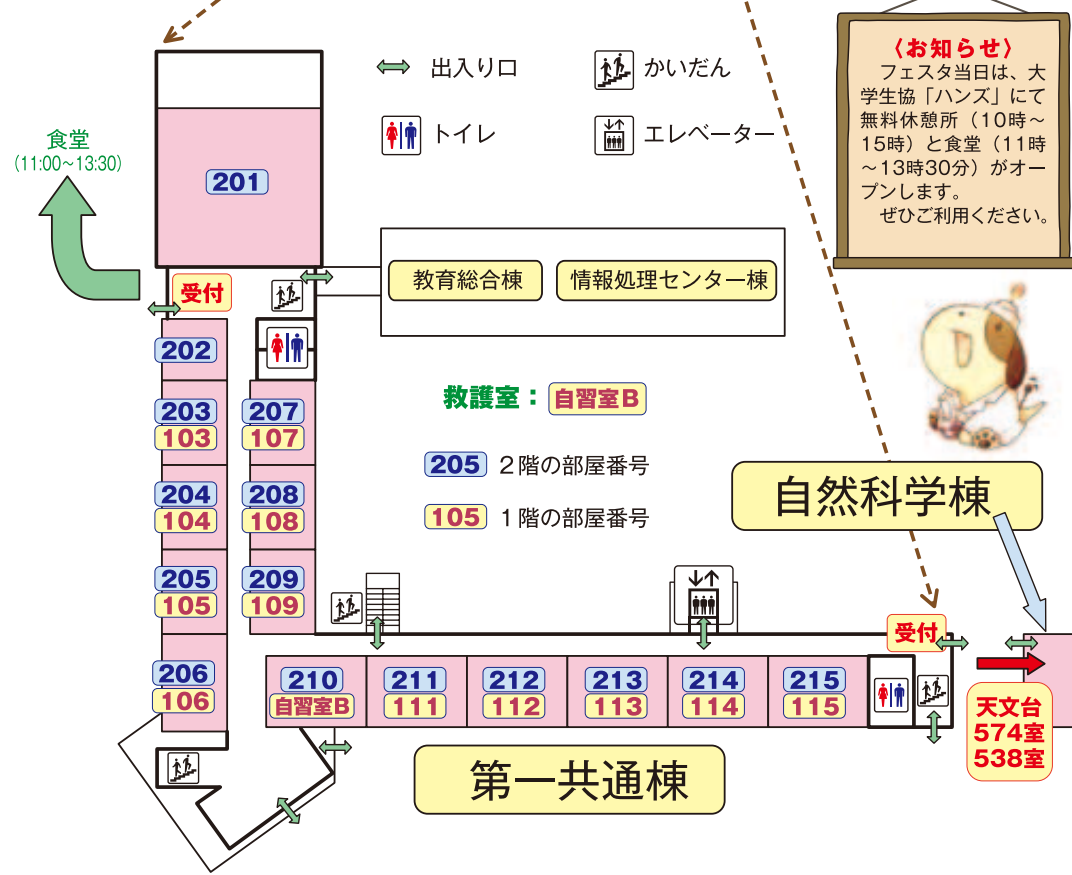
出入り口
かいだん
トイレ
エレベーター

〈お知らせ〉
フェスタ当日は、大学生協「ハンズ」にて無料休憩所（10時～15時）と食堂（11時～13時30分）がオープンします。
ぜひご利用ください。

食堂
(11:00~13:30)

201
受付
教育総合棟
情報処理センター棟
202
救護室：自習室B
203
103
207
107
204
104
208
108
205 2階の部屋番号
105 1階の部屋番号
205
105
209
109
206
106
自然科学棟
受付
210
自習室B
211
111
212
112
213
113
214
114
215
115
天文台
574室
538室
第一共通棟